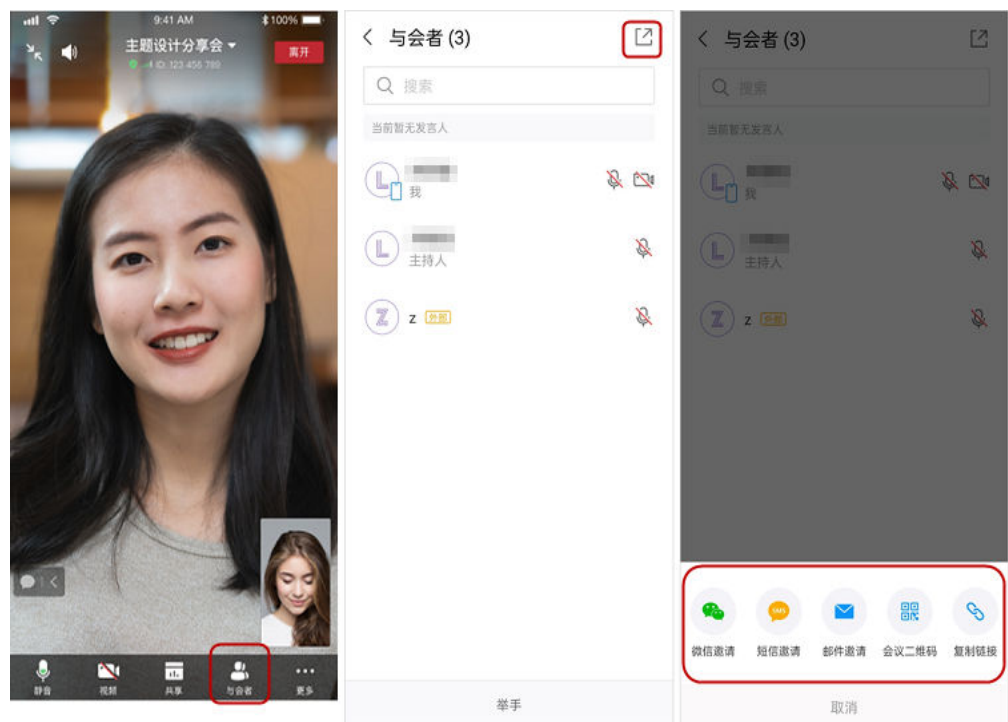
9:41 AM
100%
主题设计分享会
离开
ID: 123 456 789
静音
视频
共享
与会者
更多

与会者 (3)
搜索
当前暂无发言人
L
我
L
主持人
Z
z
外部
举手

与会者 (3)
搜索
当前暂无发言人
L
我
L
主持人
Z
z
外部
微信邀请
短信邀请
邮件邀请
会议二维码
复制链接
取消